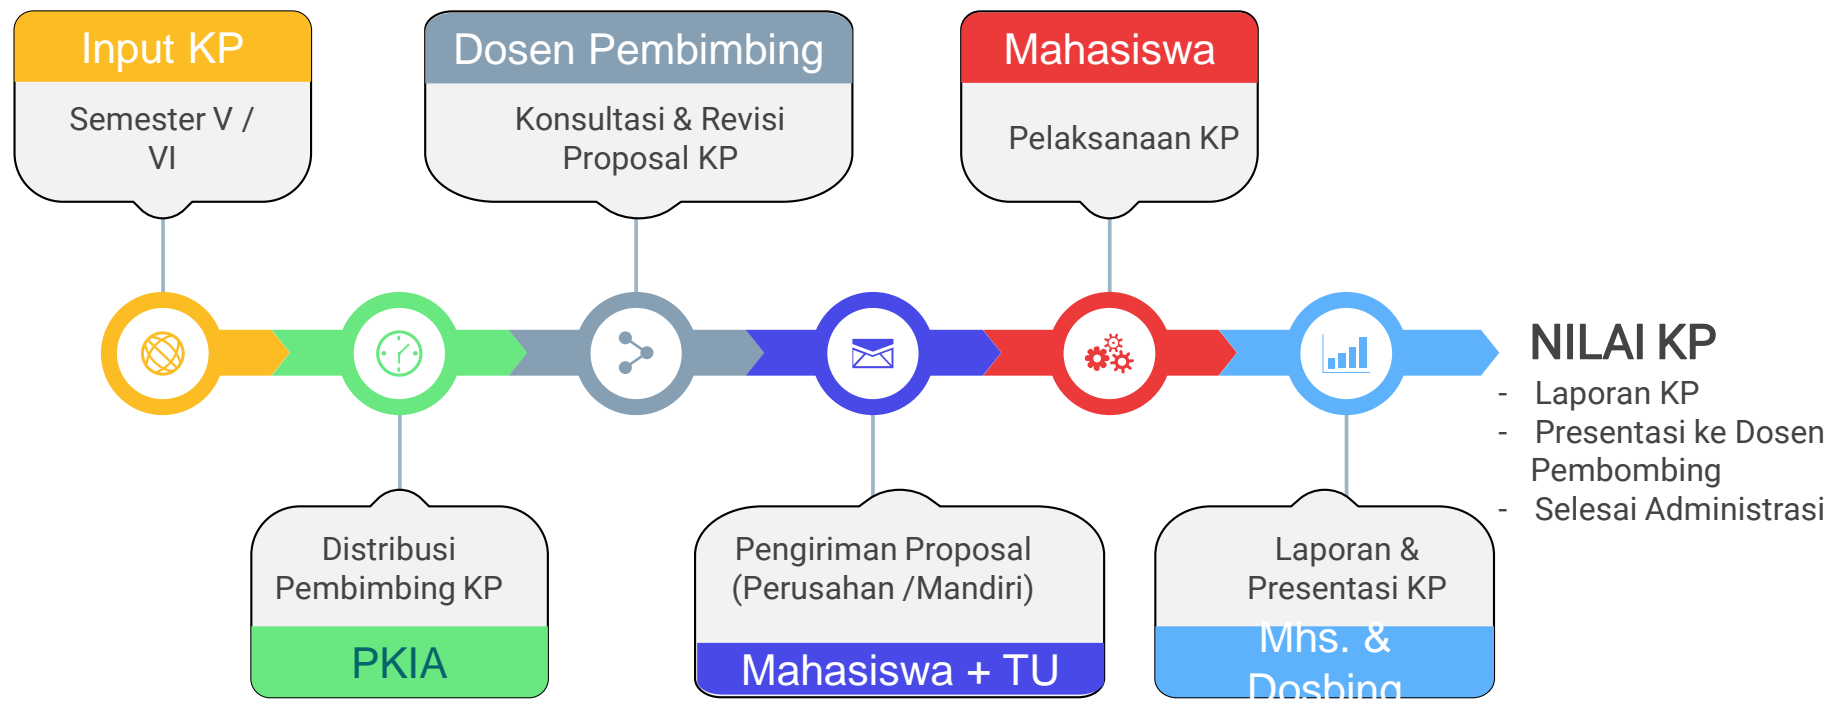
Input KP

Semester V / VI

Dosen Pembimbing

Konsultasi & Revisi Proposal KP

Mahasiswa

Pelaksanaan KP

NILAI KP

- Laporan KP
- Presentasi ke Dosen Pembimbing
- Selesai Administrasi

Distribusi Pembimbing KP

PKIA

Pengiriman Proposal (Perusahan /Mandiri)

Mahasiswa + TU

Laporan & Presentasi KP

Mhs. & Dosbing